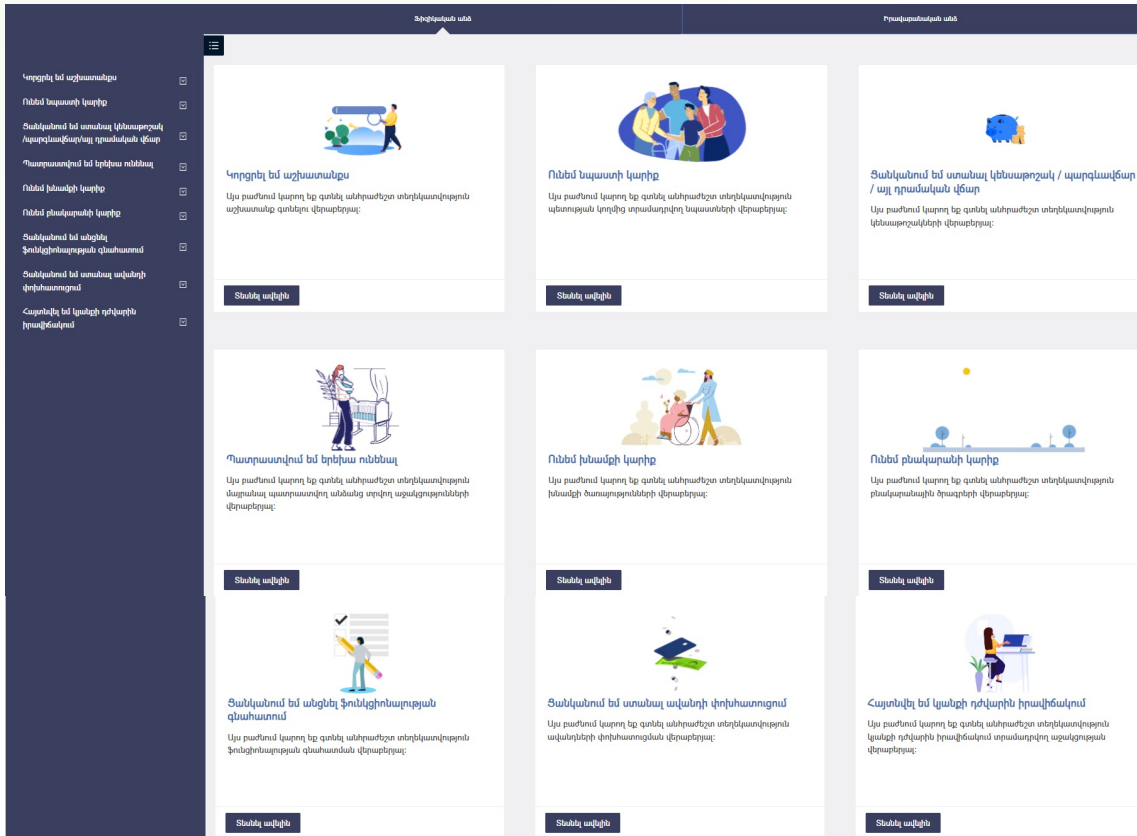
Ֆիզիկական անձ

Իրավաբանական անձ

Կորցրել եմ աշխատանքս

Ունեմ նպաստի կարիք

Ցանկանում եմ ստանալ կենսաթոշակ /պարգևավճար/այլ դրամական վճար

Պատրաստվում եմ երեխա ունենալ

Ունեմ խնամքի կարիք

Ունեմ բնակարանի կարիք

Ցանկանում եմ անցնել ֆունկցիոնալության գնահատում

Ցանկանում եմ ստանալ ավանդի փոխհատուցում

Հայտնվել եմ կյանքի դժվարին իրավիճակում

Կորցրել եմ աշխատանքս

Այս բաժնում կարող եք գտնել անհրաժեշտ տեղեկատվություն աշխատանք գտնելու վերաբերյալ:

Տեսնել ավելին

Ունեմ նպաստի կարիք

Այս բաժնում կարող եք գտնել անհրաժեշտ տեղեկատվություն պետության կողմից տրամադրվող նպաստների վերաբերյալ:

Տեսնել ավելին

Ցանկանում եմ ստանալ կենսաթոշակ / պարգևավճար / այլ դրամական վճար

Այս բաժնում կարող եք գտնել անհրաժեշտ տեղեկատվություն կենսաթոշակների վերաբերյալ:

Տեսնել ավելին

Պատրաստվում եմ երեխա ունենալ

Այս բաժնում կարող եք գտնել անհրաժեշտ տեղեկատվություն մայրական պատրաստվող անձանց տրվող աջակցությունների վերաբերյալ:

Տեսնել ավելին

Ունեմ խնամքի կարիք

Այս բաժնում կարող եք գտնել անհրաժեշտ տեղեկատվություն խնամքի ծառայությունների վերաբերյալ:

Տեսնել ավելին

Ունեմ բնակարանի կարիք

Այս բաժնում կարող եք գտնել անհրաժեշտ տեղեկատվություն բնակարանային ծրագրերի վերաբերյալ:

Տեսնել ավելին

Ցանկանում եմ անցնել ֆունկցիոնալության գնահատում

Այս բաժնում կարող եք գտնել անհրաժեշտ տեղեկատվություն ֆունկցիոնալության գնահատման վերաբերյալ:

Տեսնել ավելին

Ցանկանում եմ ստանալ ավանդի փոխհատուցում

Այս բաժնում կարող եք գտնել անհրաժեշտ տեղեկատվություն ավանդների փոխհատուցման վերաբերյալ:

Տեսնել ավելին

Հայտնվել եմ կյանքի դժվարին իրավիճակում

Այս բաժնում կարող եք գտնել անհրաժեշտ տեղեկատվություն կյանքի դժվարին իրավիճակում տրամադրվող աջակցության վերաբերյալ:

Տեսնել ավելին